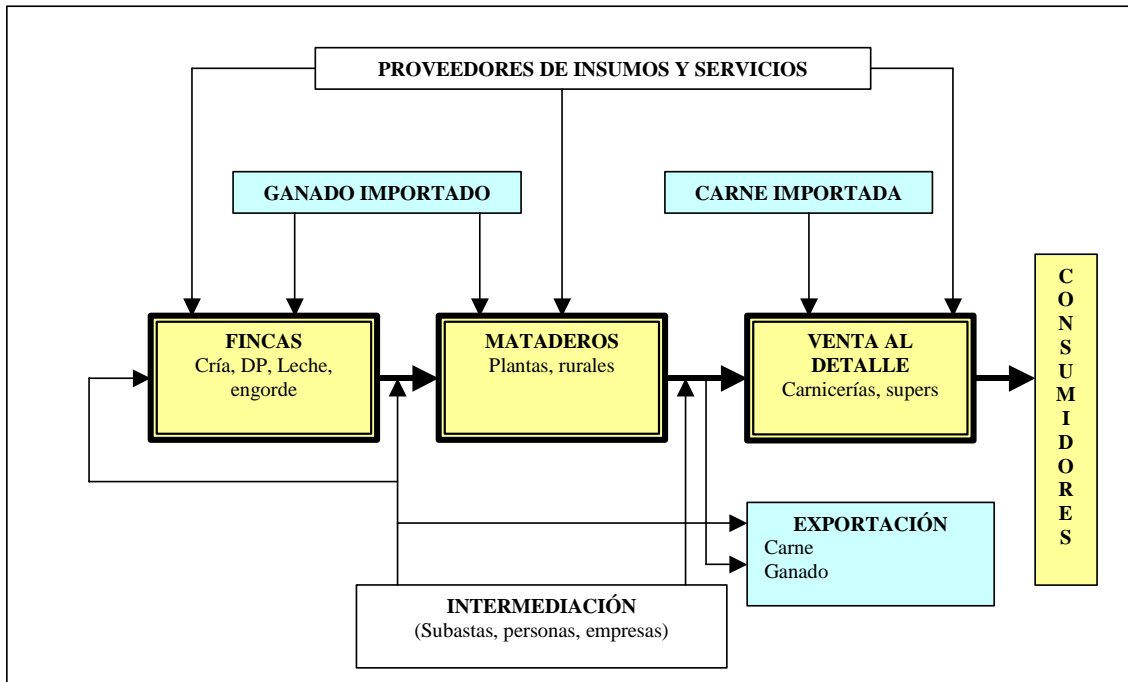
PROVEEDORES DE INSUMOS Y SERVICIOS

GANADO IMPORTADO

CARNE IMPORTADA

FINCAS
Cría, DP, Leche, engorde

MATADEROS
Plantas, rurales

VENTA AL DETALLE
Carnicerías, supers

CONSUMIDORES

EXPORTACIÓN
Carne
Ganado

INTERMEDIACIÓN
(Subastas, personas, empresas)